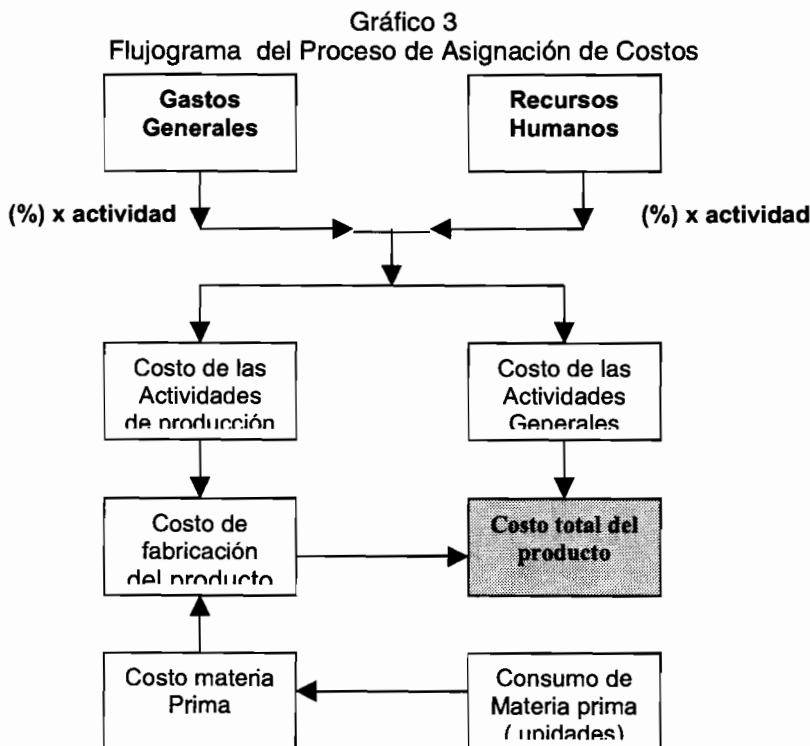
Gráfico 3
Flujograma del Proceso de Asignación de Costos

Gastos Generales

Recursos Humanos

(%) x actividad

(%) x actividad

Costo de las Actividades de producción

Costo de las Actividades Generales

Costo de fabricación del producto

Costo total del producto

Costo materia Prima

Consumo de Materia prima (unidades)